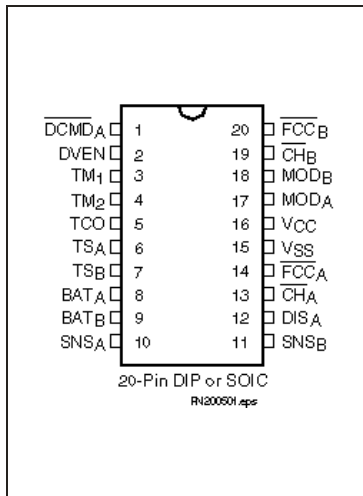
$\overline{DCMD}_A$ 1
DVEN 2
$TM_1$ 3
$TM_2$ 4
TCO 5
$TS_A$ 6
$TS_B$ 7
$BAT_A$ 8
$BAT_B$ 9
$SNS_A$ 10

20 $\overline{FCC}_B$
19 $\overline{CH}_B$
18 $MOD_B$
17 $MOD_A$
16 $V_{CC}$
15 $V_{SS}$
14 $\overline{FCC}_A$
13 $\overline{CH}_A$
12 $DIS_A$
11 $SNS_B$

20-Pin DIP or SOIC
RN200501.eps